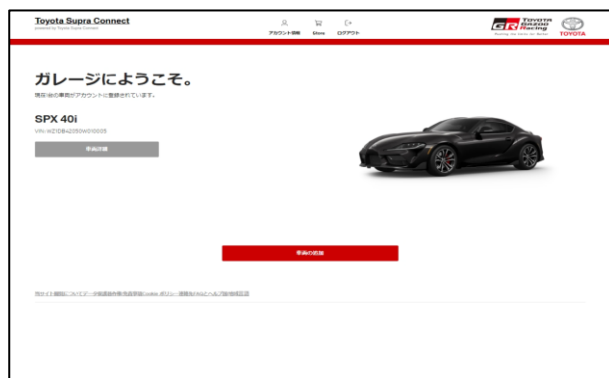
Toyota Supra Connect
powered by Toyota Supra Connect

アカウント情報 Store ログアウト

TOYOTA GAZOO Racing
TOYOTA

ガレージにようこそ。

現在1台の車両がアカウントに登録されています。

SPX 40i
VIN: WZ1DB4205OW010005

車両詳細

車両の追加

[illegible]